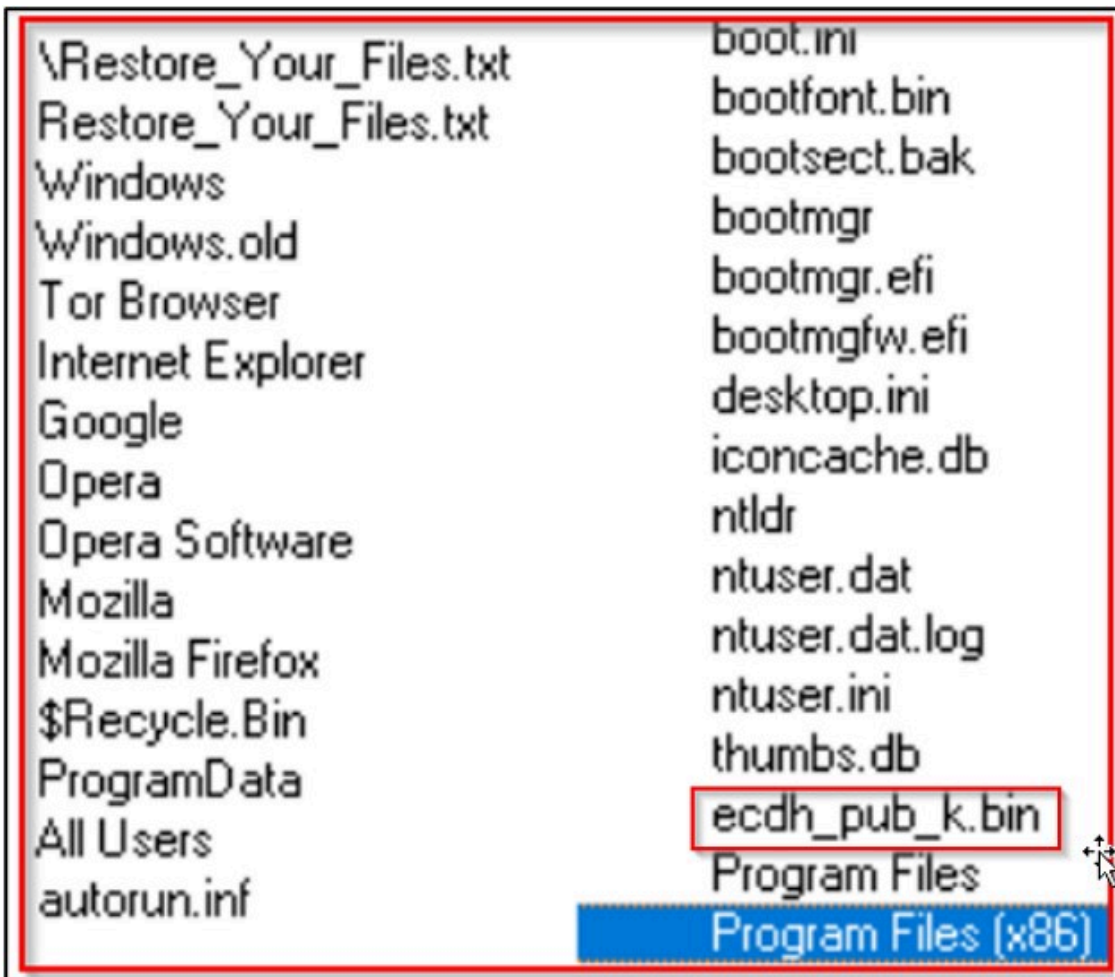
\Restore_Your_Files.txt
Restore_Your_Files.txt
Windows
Windows.old
Tor Browser
Internet Explorer
Google
Opera
Opera Software
Mozilla
Mozilla Firefox
$Recycle.Bin
ProgramData
All Users
autorun.inf

boot.ini
bootfont.bin
bootsect.bak
bootmgr
bootmgr.efi
bootmgfw.efi
desktop.ini
iconcache.db
ntldr
ntuser.dat
ntuser.dat.log
ntuser.ini
thumbs.db
ecdh_pub_k.bin
Program Files
Program Files (x86)